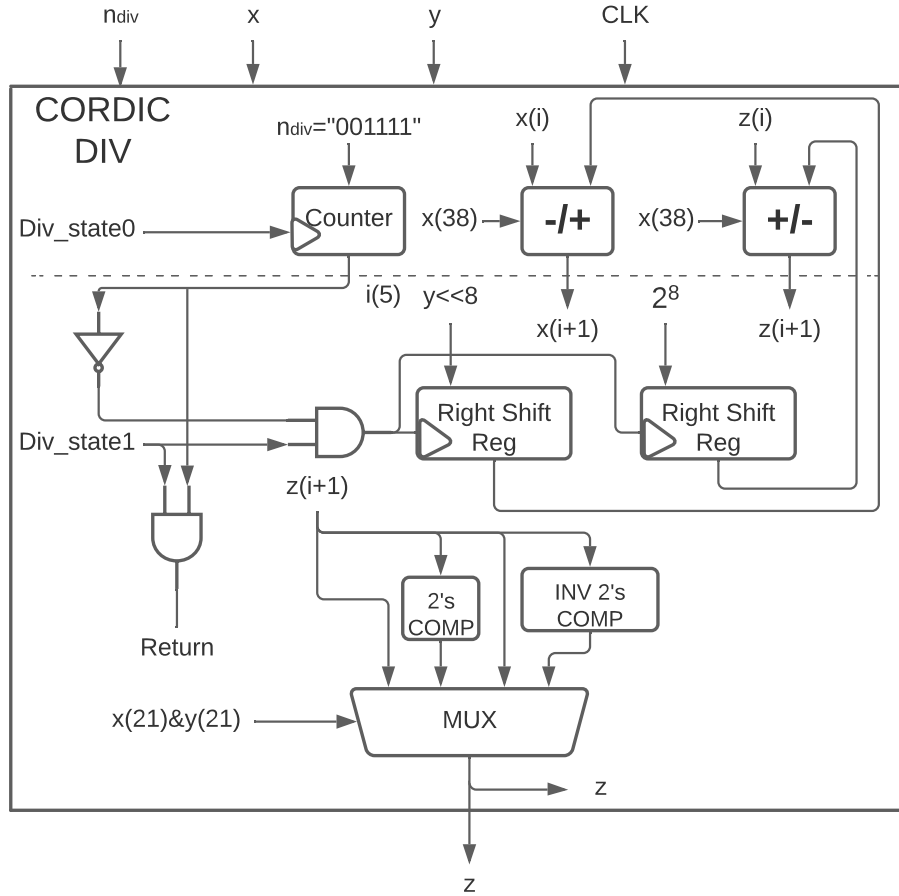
$n_{div}$ x y CLK

CORDIC DIV

$n_{div}$="001111"

Div_state0

Counter

x(i)

x(38)

-/+

z(i)

x(38)

+/-

i(5)

y<<8

x(i+1)

$2^8$

z(i+1)

Right Shift Reg

Right Shift Reg

Div_state1

z(i+1)

Return

2's COMP

INV 2's COMP

x(21)&y(21)

MUX

z

z